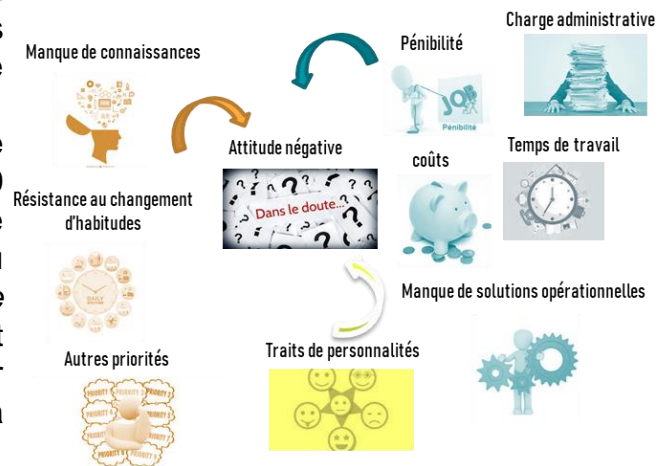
Manque de connaissances

Pénibilité

Charge administrative

Attitude négative

Dans le doute...

coûts

Temps de travail

Pénibilité

Résistance au changement d'habitudes

DAILY

Manque de solutions opérationnelles

Autres priorités

PRIORITY

Traits de personnalités